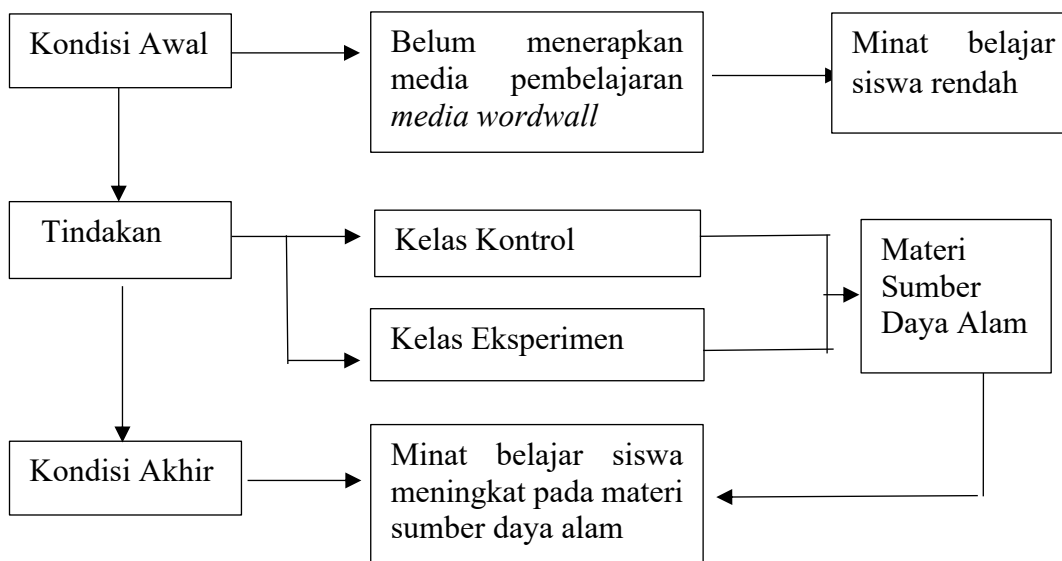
Kondisi Awal

Belum menerapkan media pembelajaran *media wordwall*

Minat belajar siswa rendah

Tindakan

Kelas Kontrol

Kelas Eksperimen

Materi Sumber Daya Alam

Kondisi Akhir

Minat belajar siswa meningkat pada materi sumber daya alam